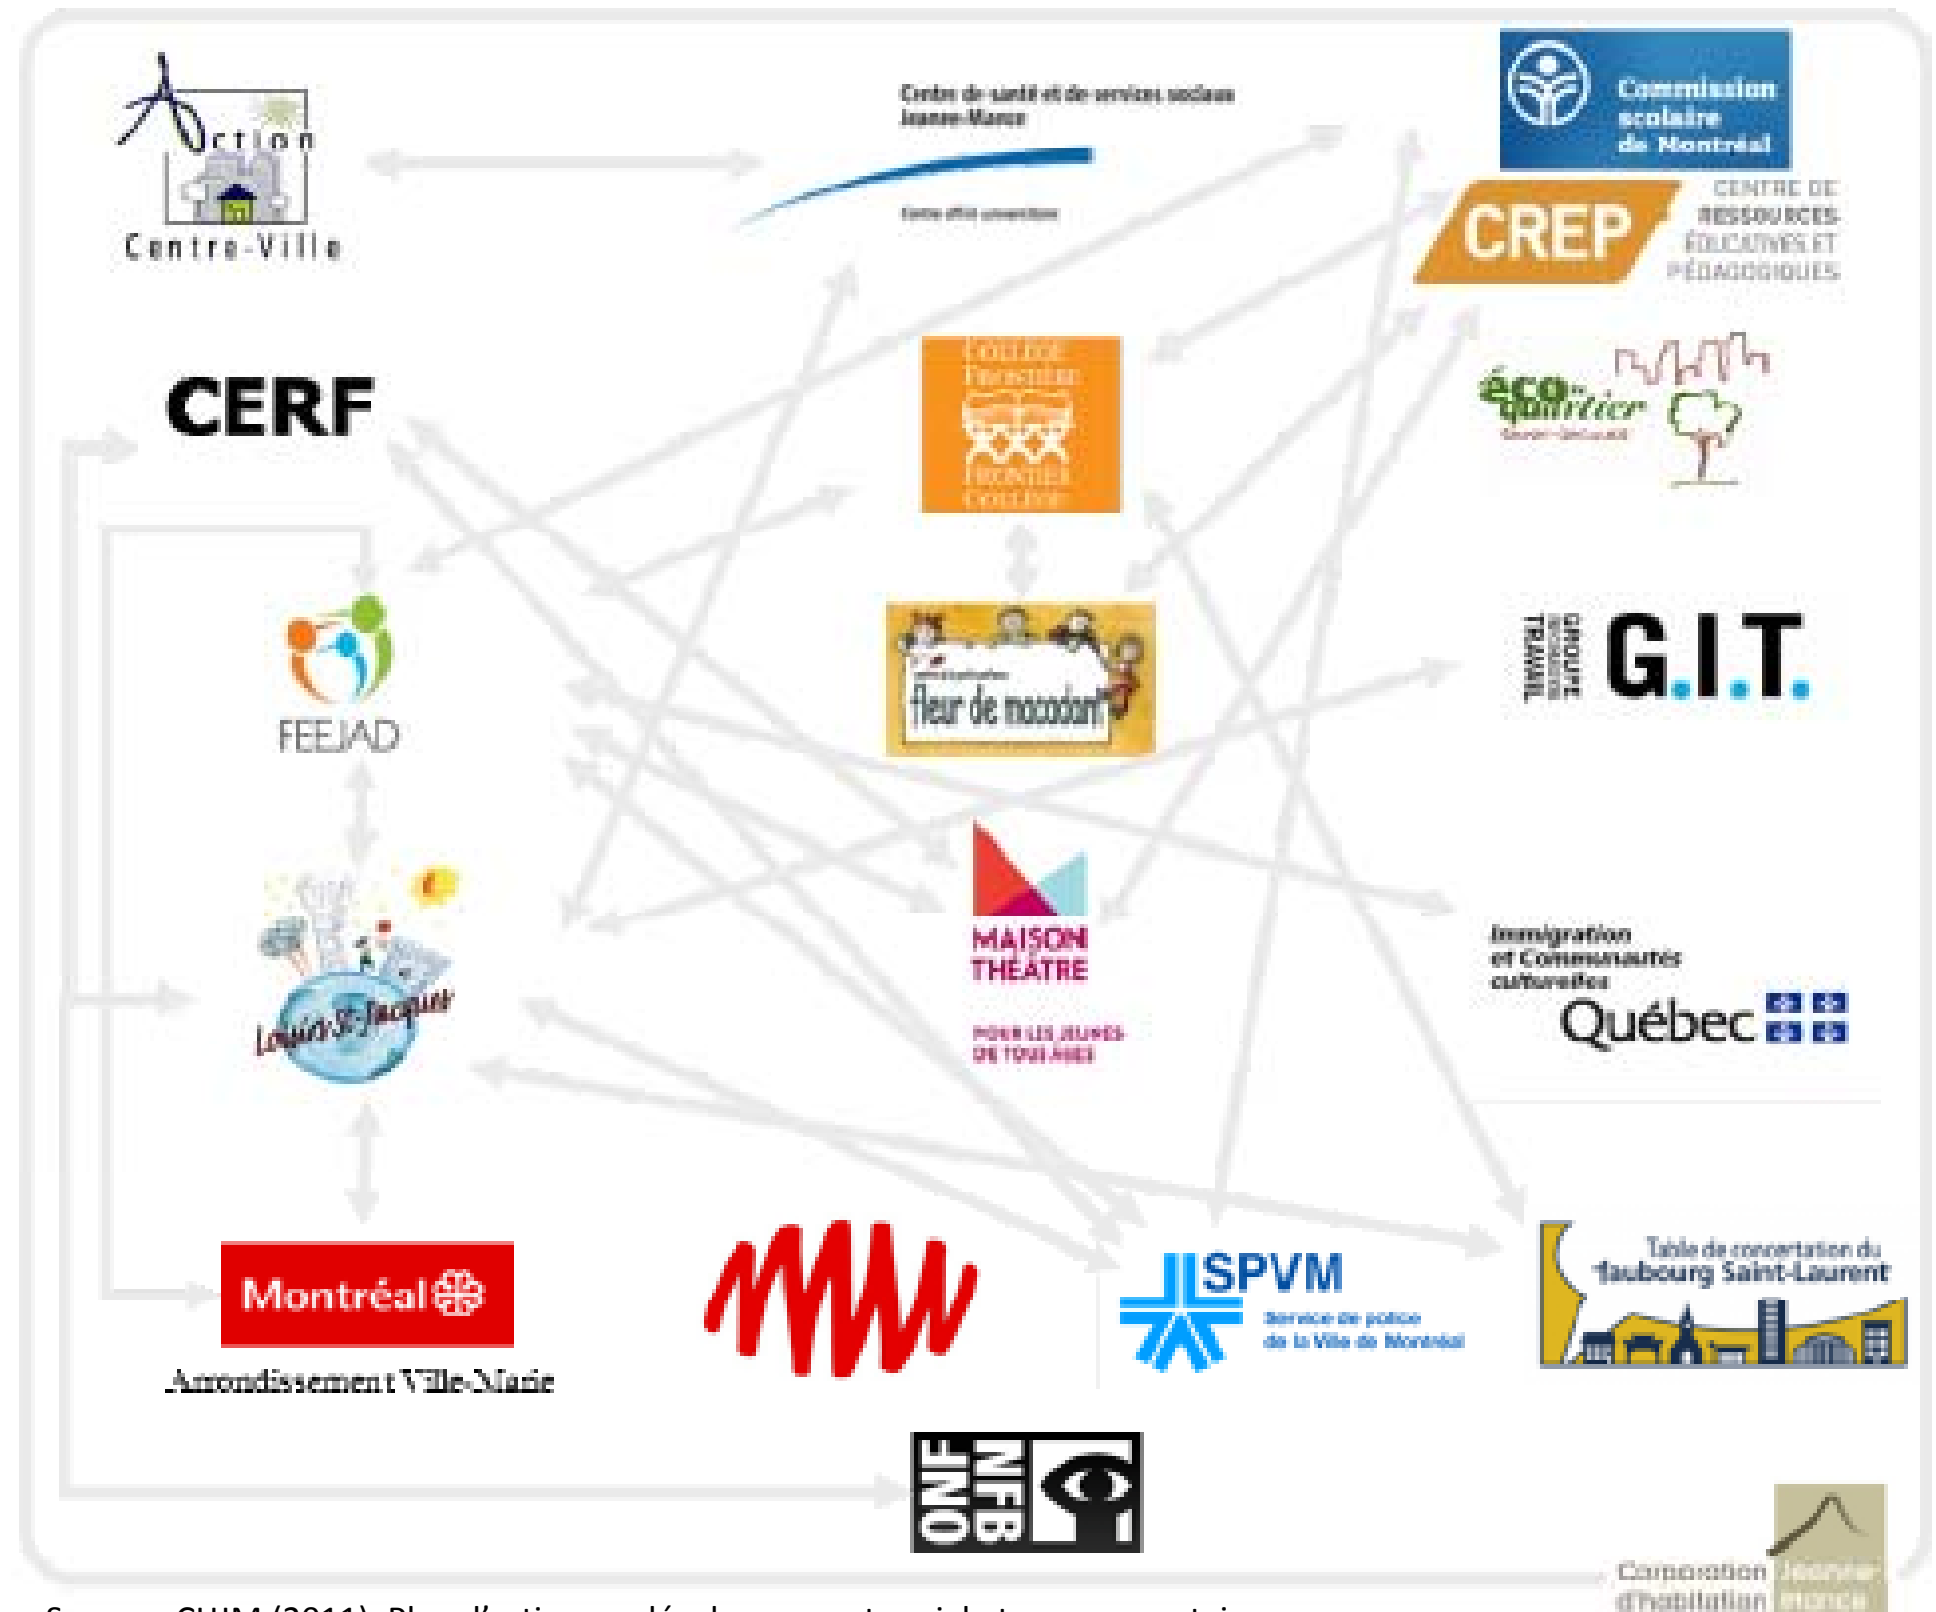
Action Centre-Ville

Centre de santé et de services sociaux Jeanne-Mance

Centre affilié universitaire

Commission scolaire de Montréal

CREP CENTRE DE RESSOURCES ÉDUCATIVES ET PÉDAGOGIQUES

CERF

COLLÈGE FRONTIÈRE FRONTIER COLLEGE

éco-quartier Sainte-Jacques

FEEJAD

fleur de macadam

GROUPE INFORMATION TRAVAIL G.I.T.

Louis St-Jacques

MAISON THÉÂTRE POUR LES JEUNES DE TOUS ÂGES

Immigration et Communautés culturelles Québec

Montréal

Arrondissement Ville-Marie

SPVM Service de police de la Ville de Montréal

Table de concertation du faubourg Saint-Laurent

ONF NFB

Corporation d'habitation Jeanne-Mance